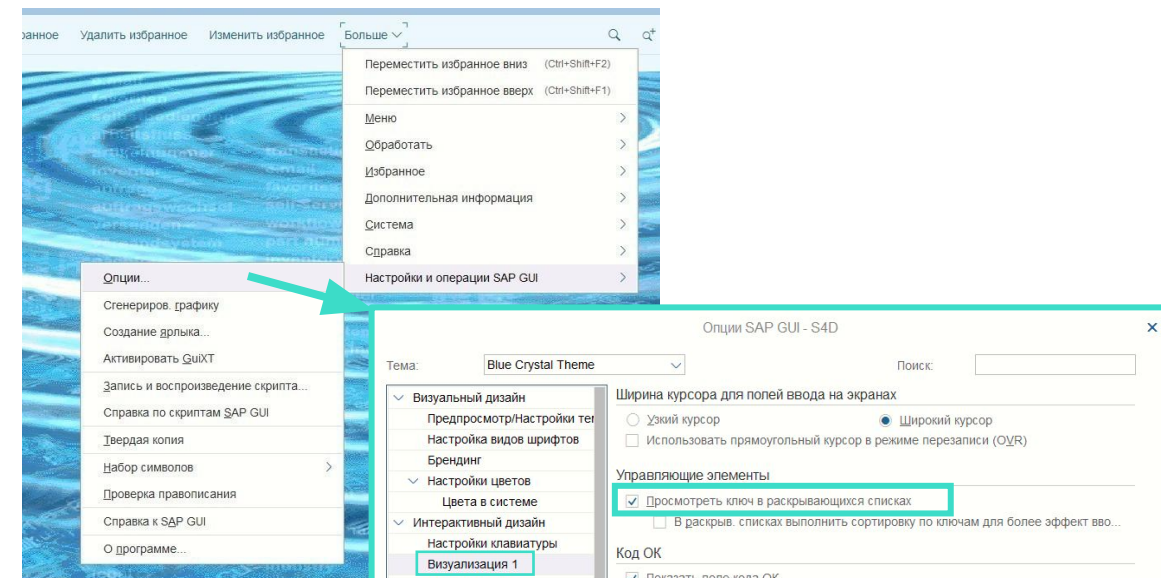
ранное Удалить избранное Изменить избранное Больше

Переместить избранное вниз (Ctrl+Shift+F2)
Переместить избранное вверх (Ctrl+Shift+F1)
Меню
Обработать
Избранное
Дополнительная информация
Система
Справка
Настройки и операции SAP GUI

Опции...
Сгенериров. графику
Создание ярлыка...
Активировать GuiXT
Запись и воспроизведение скрипта...
Справка по скриптам SAP GUI
Твердая копия
Набор символов
Проверка правописания
Справка к SAP GUI
О программе...

Опции SAP GUI - S4D

Тема: Blue Crystal Theme
Поиск:

Визуальный дизайн
Предпросмотр/Настройки тем
Настройка видов шрифтов
Брендинг
Настройки цветов
Цвета в системе
Интерактивный дизайн
Настройки клавиатуры
Визуализация 1

Ширина курсора для полей ввода на экранах
Узкий курсор
Широкий курсор
Использовать прямоугольный курсор в режиме перезаписи (OVR)

Управляющие элементы
Просмотреть ключ в раскрывающихся списках
В раскрыв. списках выполнить сортировку по ключам для более эффект вво...

Код ОК
Показать поле кода ОК